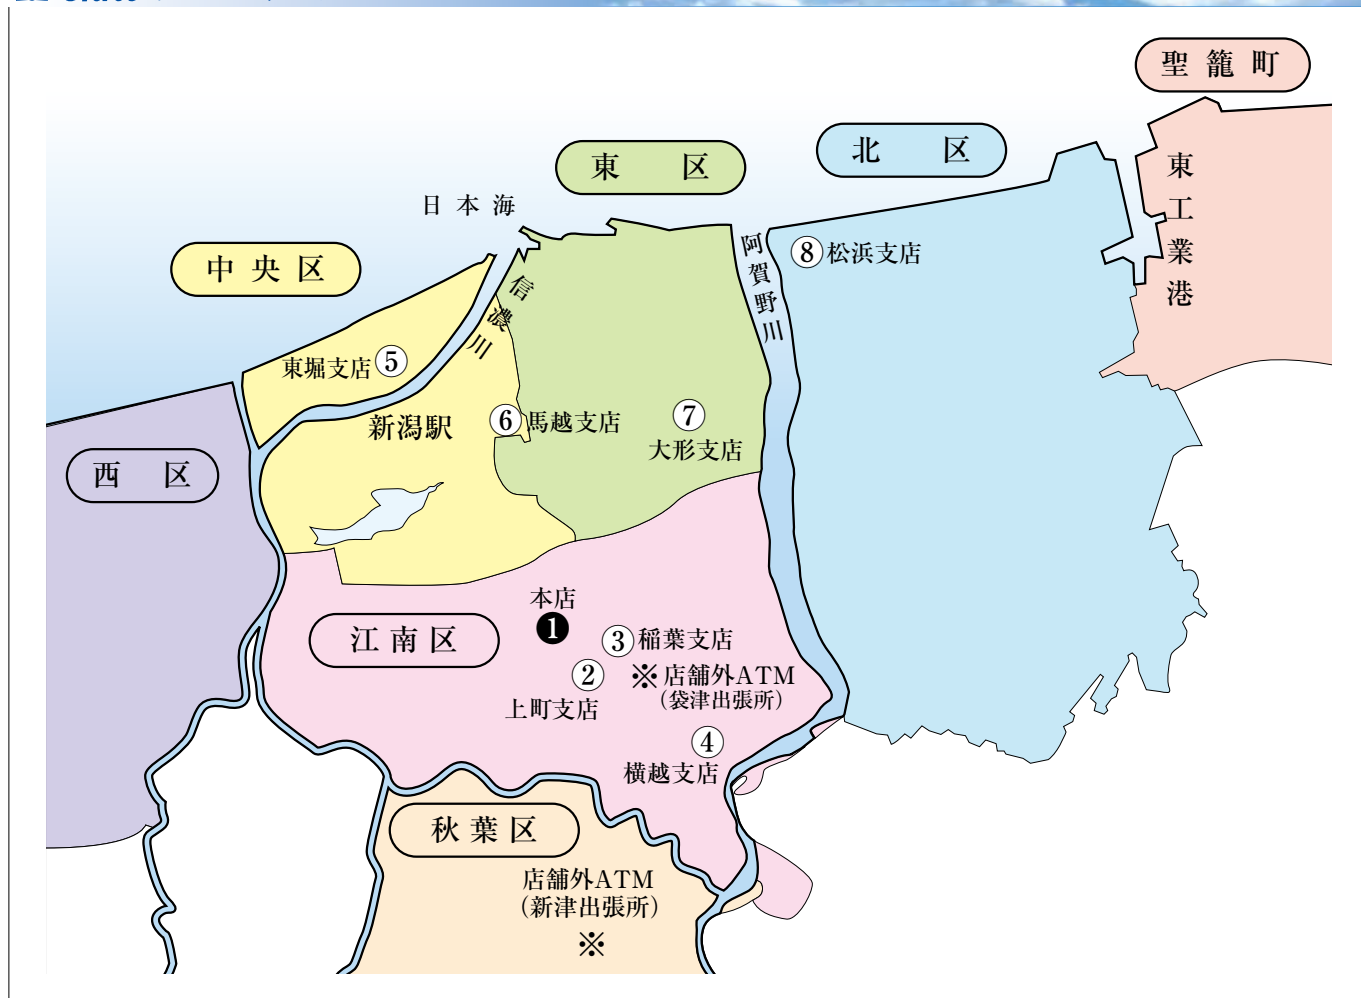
聖 籠 町

北 区

東 区

日 本 海

中 央 区

阿賀野川

⑧松浜支店

東工業港

信濃川

東堀支店⑤

新潟駅

⑥馬越支店

⑦
大形支店

西 区

本店
❶

江 南 区

③稲葉支店

②
上町支店

※店舗外ATM
（袋津出張所）

④
横越支店

秋 葉 区

店舗外ATM
（新津出張所）
※